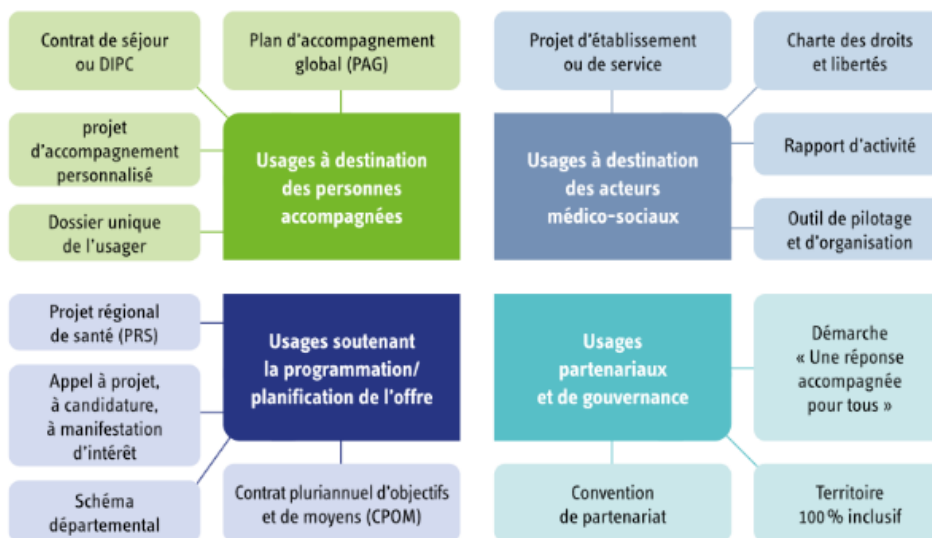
Contrat de séjour ou DIPC

Plan d'accompagnement global (PAG)

projet d'accompagnement personnalisé

Usages à destination des personnes accompagnées

Dossier unique de l'usager

Projet d'établissement ou de service

Charte des droits et libertés

Usages à destination des acteurs médico-sociaux

Rapport d'activité

Outil de pilotage et d'organisation

Projet régional de santé (PRS)

Usages soutenant la programmation/ planification de l'offre

Appel à projet, à candidature, à manifestation d'intérêt

Schéma départemental

Contrat pluriannuel d'objectifs et de moyens (CPOM)

Usages partenariaux et de gouvernance

Démarche « Une réponse accompagnée pour tous »

Convention de partenariat

Territoire 100 % inclusif